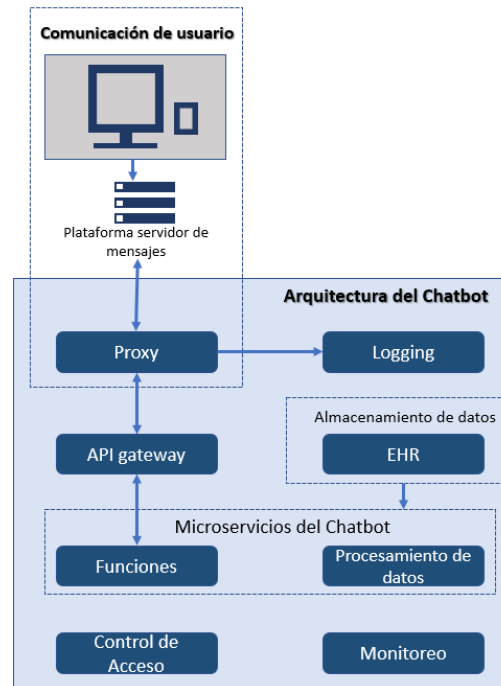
Comunicación de usuario

Plataforma servidor de mensajes

Arquitectura del Chatbot

Proxy

Logging

Almacenamiento de datos

API gateway

EHR

Microservicios del Chatbot

Funciones

Procesamiento de datos

Control de Acceso

Monitoreo